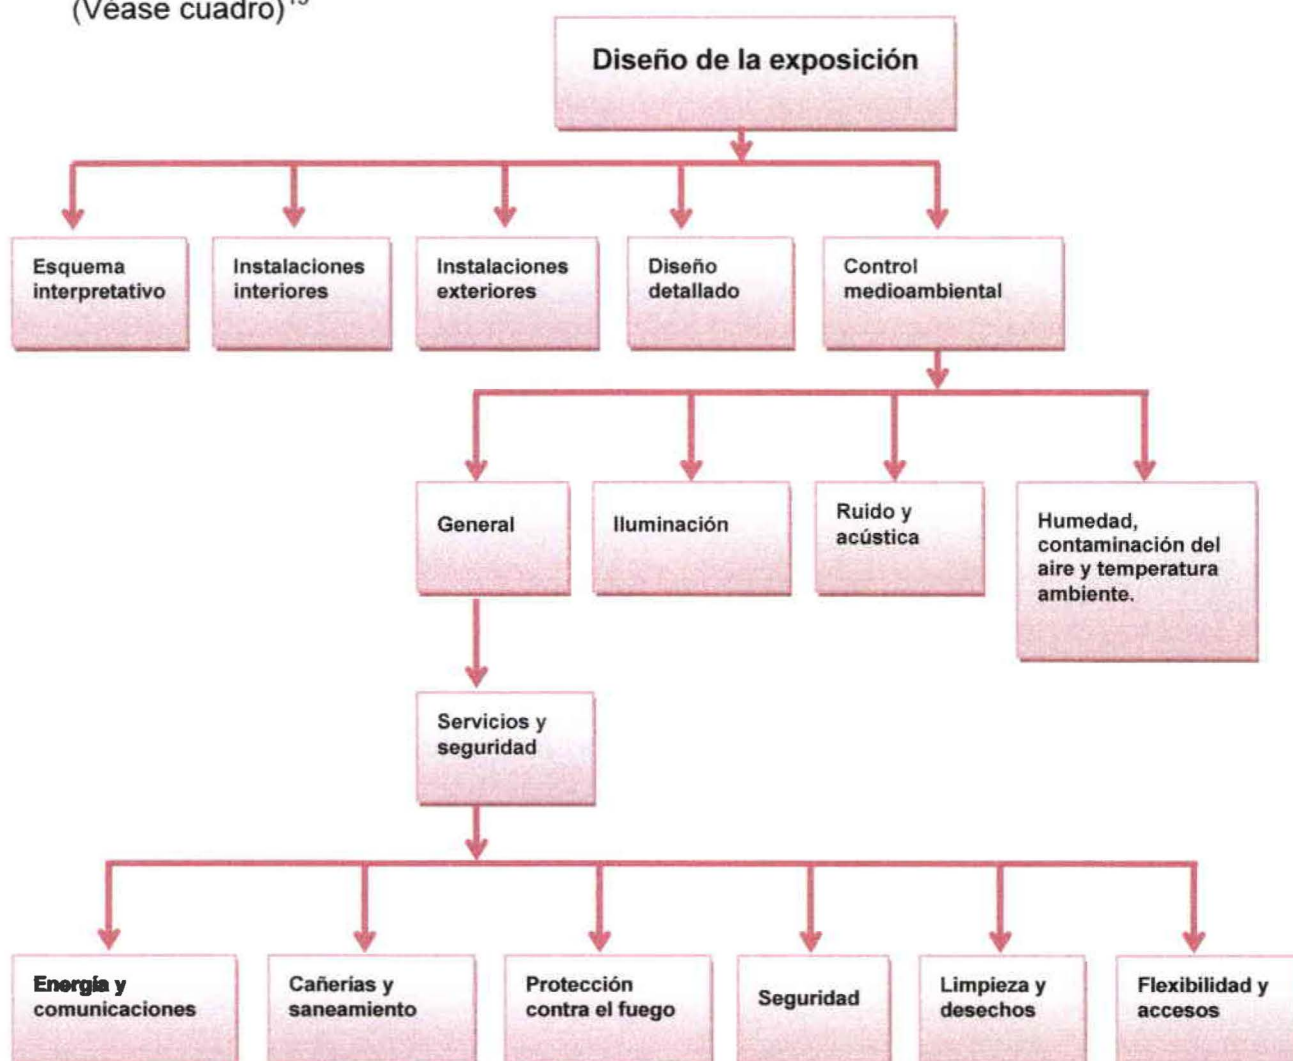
(Véase cuadro)$^{15}$

Diseño de la exposición

Esquema interpretativo

Instalaciones interiores

Instalaciones exteriores

Diseño detallado

Control medioambiental

General

Iluminación

Ruido y acústica

Humedad, contaminación del aire y temperatura ambiente.

Servicios y seguridad

Energía y comunicaciones

Cañerías y saneamiento

Protección contra el fuego

Seguridad

Limpieza y desechos

Flexibilidad y accesos